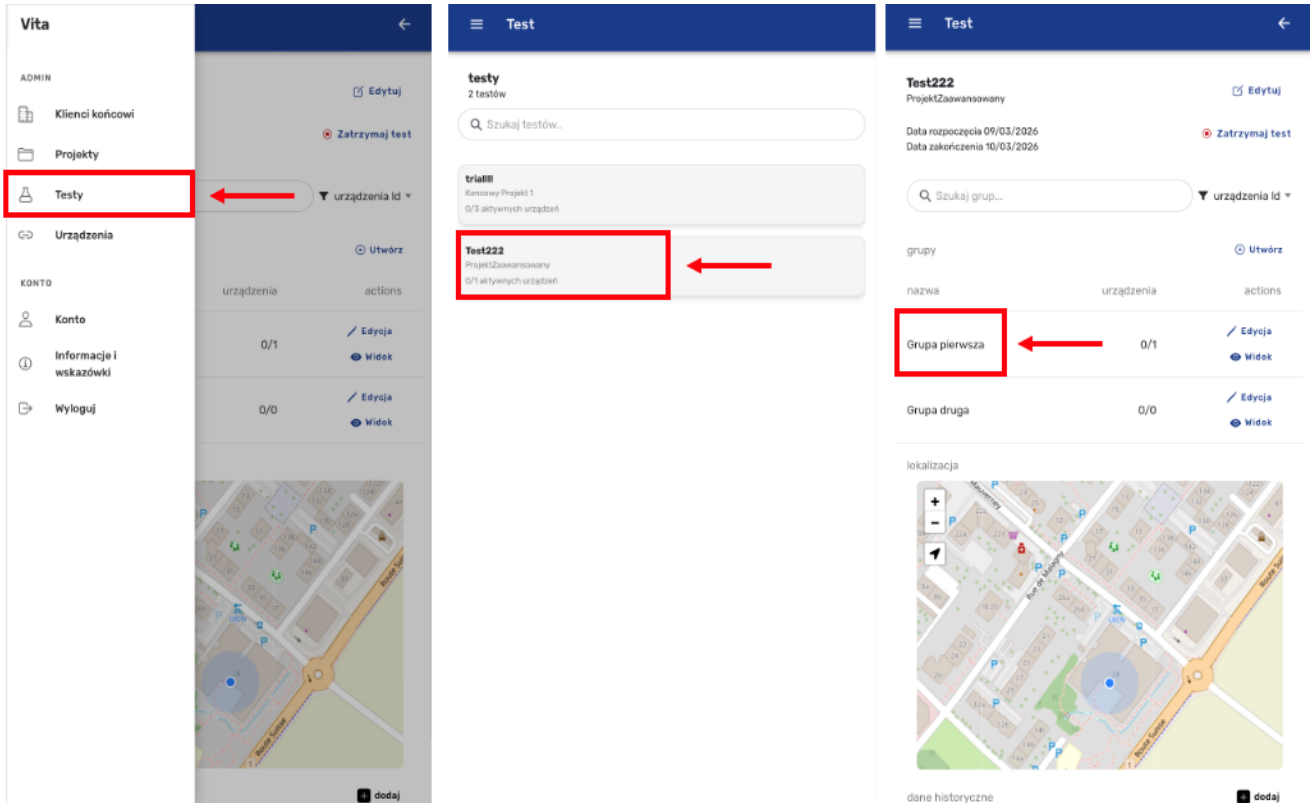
Vita

ADMIN

Klienci końcowi

Projekty

Testy

Urządzenia

KONTO

Konto

Informacje i wskazówki

Wyloguj

Edytuj

Zatrzymaj test

urządzenia Id

Utwórz

urządzenia

actions

0/1

Edycja

Widok

0/0

Edycja

Widok

dodaj

Test

testy
2 testów

Szukaj testów...

triallll
Koncowy Projekt 1
0/3 aktywnych urządzeń

Test222
ProjektZaawansowany
0/1 aktywnych urządzeń

Test

Test222
ProjektZaawansowany

Edytuj

Data rozpoczęcia 09/03/2026
Data zakończenia 10/03/2026

Zatrzymaj test

Szukaj grup...

urządzenia Id

grupy

Utwórz

nazwa

urządzenia

actions

Grupa pierwsza

0/1

Edycja

Widok

Grupa druga

0/0

Edycja

Widok

lokalizacja

+

−

Rue de Meyrin

dane historyczne

dodaj